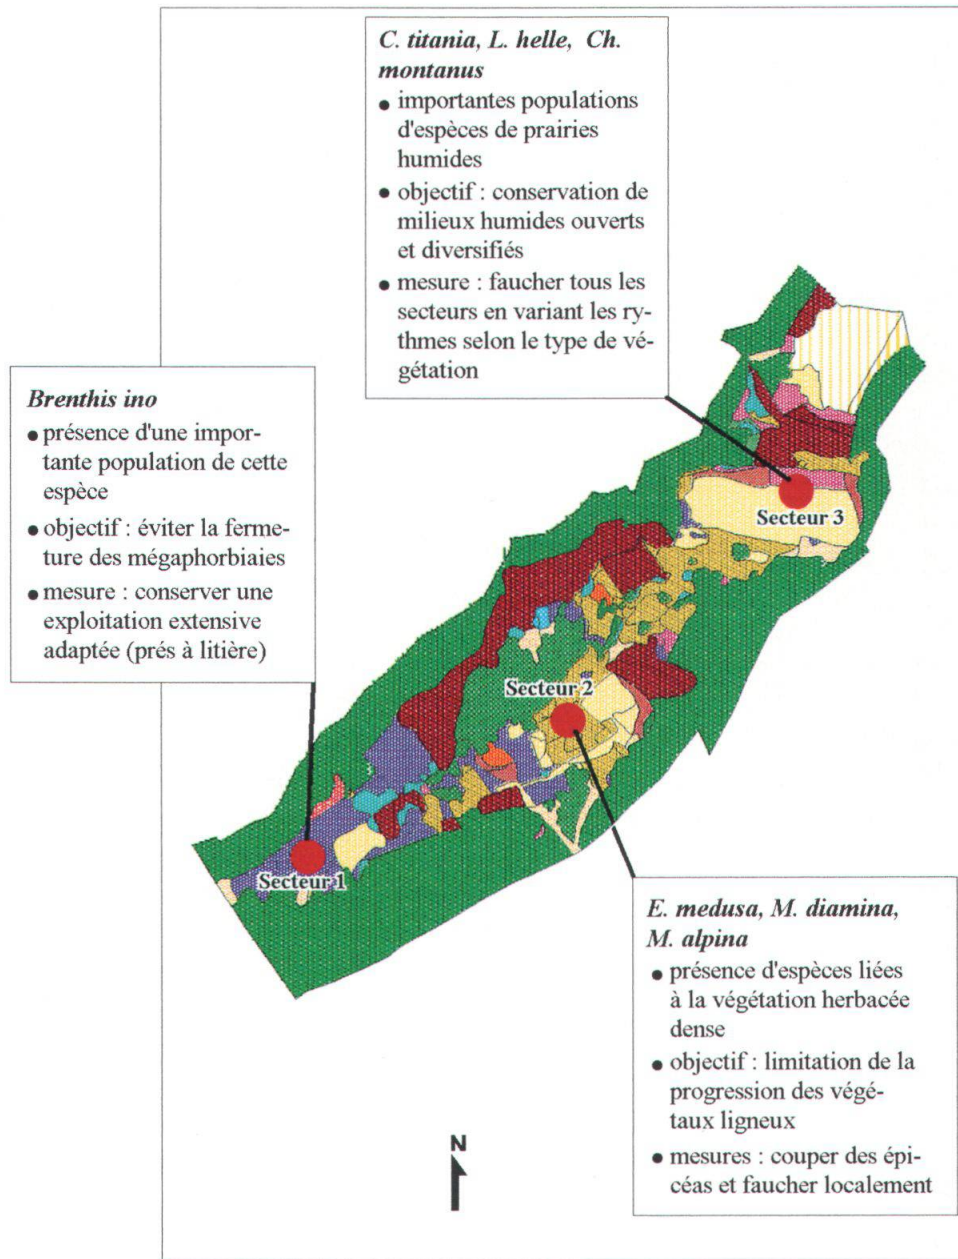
C. titania, L. helle, Ch. montanus

- importantes populations d'espèces de prairies humides
- objectif : conservation de milieux humides ouverts et diversifiés
- mesure : faucher tous les secteurs en variant les rythmes selon le type de végétation

Brenthis ino

- présence d'une importante population de cette espèce
- objectif : éviter la fermeture des mégaphorbiaies
- mesure : conserver une exploitation extensive adaptée (prés à litière)

Secteur 3

Secteur 2

Secteur 1

E. medusa, M. diamina, M. alpina

- présence d'espèces liées à la végétation herbacée dense
- objectif : limitation de la progression des végétaux ligneux
- mesures : couper des épicéas et faucher localement

N